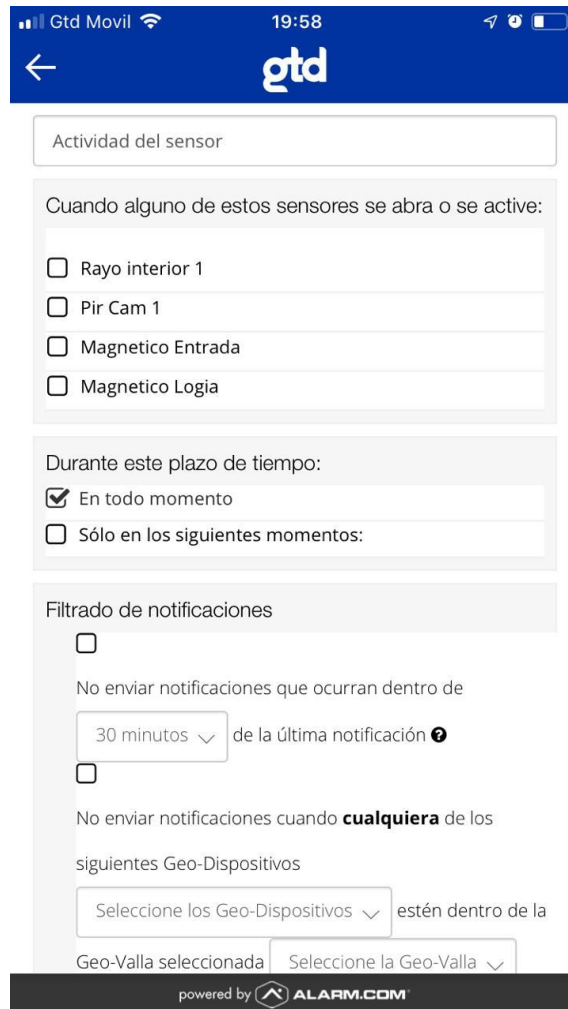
Gtd Movil 19:58

gtd

Actividad del sensor

Cuando alguno de estos sensores se abra o se active:

Rayo interior 1

Pir Cam 1

Magnetico Entrada

Magnetico Logia

Durante este plazo de tiempo:

En todo momento

Sólo en los siguientes momentos:

Filtrado de notificaciones

No enviar notificaciones que ocurran dentro de

30 minutos de la última notificación

No enviar notificaciones cuando **cualquiera** de los siguientes Geo-Dispositivos

Seleccione los Geo-Dispositivos estén dentro de la Geo-Valla seleccionada Seleccione la Geo-Valla

powered by ALARM.COM